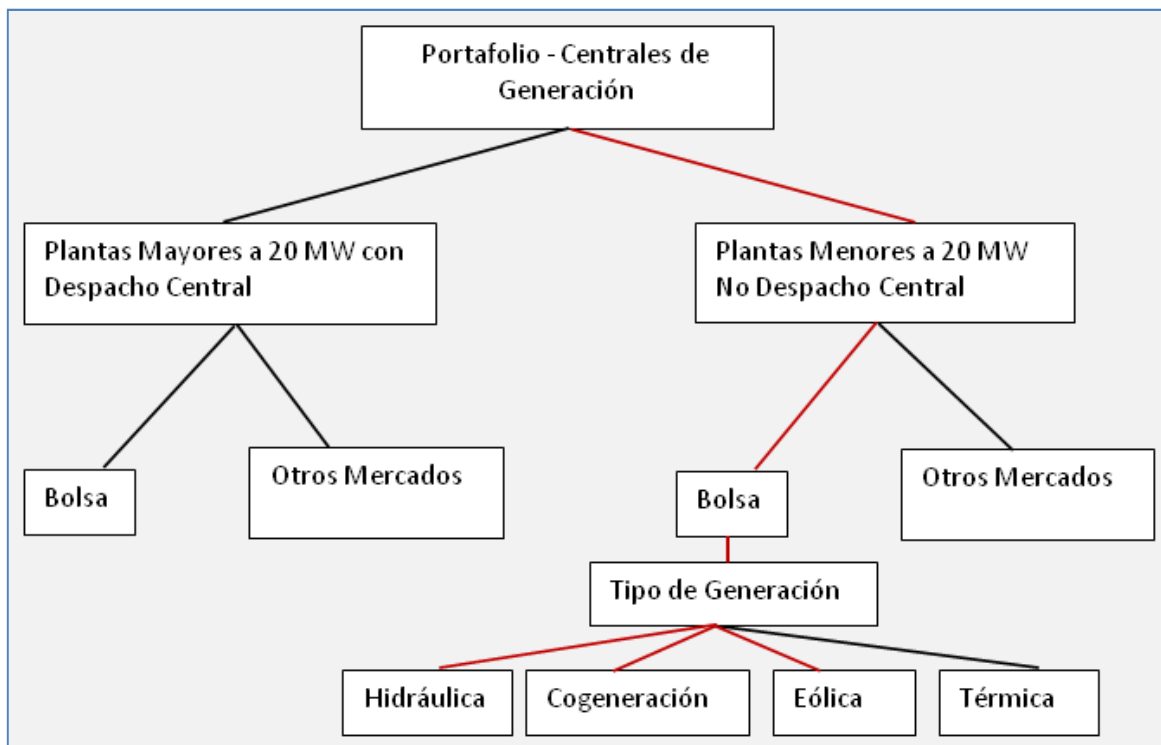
Portafolio - Centrales de Generación

Plantas Mayores a 20 MW con Despacho Central

Plantas Menores a 20 MW No Despacho Central

Bolsa

Otros Mercados

Bolsa

Otros Mercados

Tipo de Generación

Hidráulica

Cogeneración

Eólica

Térmica